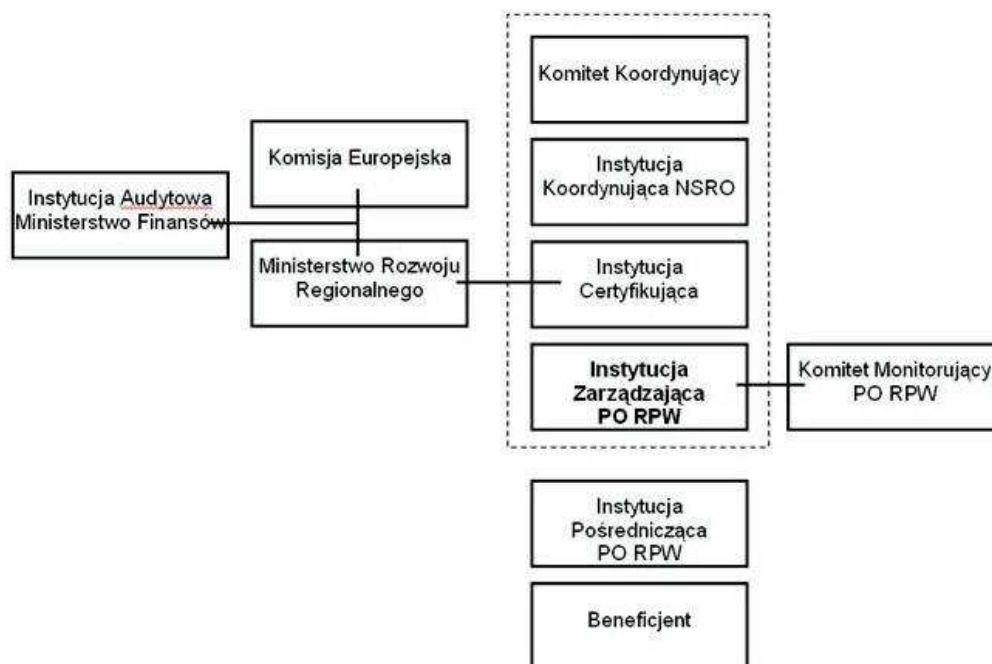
Komitet Koordynujący

Instytucja Koordynująca NSRO

Komisja Europejska

Instytucja Audytowa Ministerstwo Finansów

Ministerstwo Rozwoju Regionalnego

Instytucja Certyfikująca

Instytucja Zarządzająca PO RPW

Komitet Monitorujący PO RPW

Instytucja Pośrednicząca PO RPW

Beneficjent